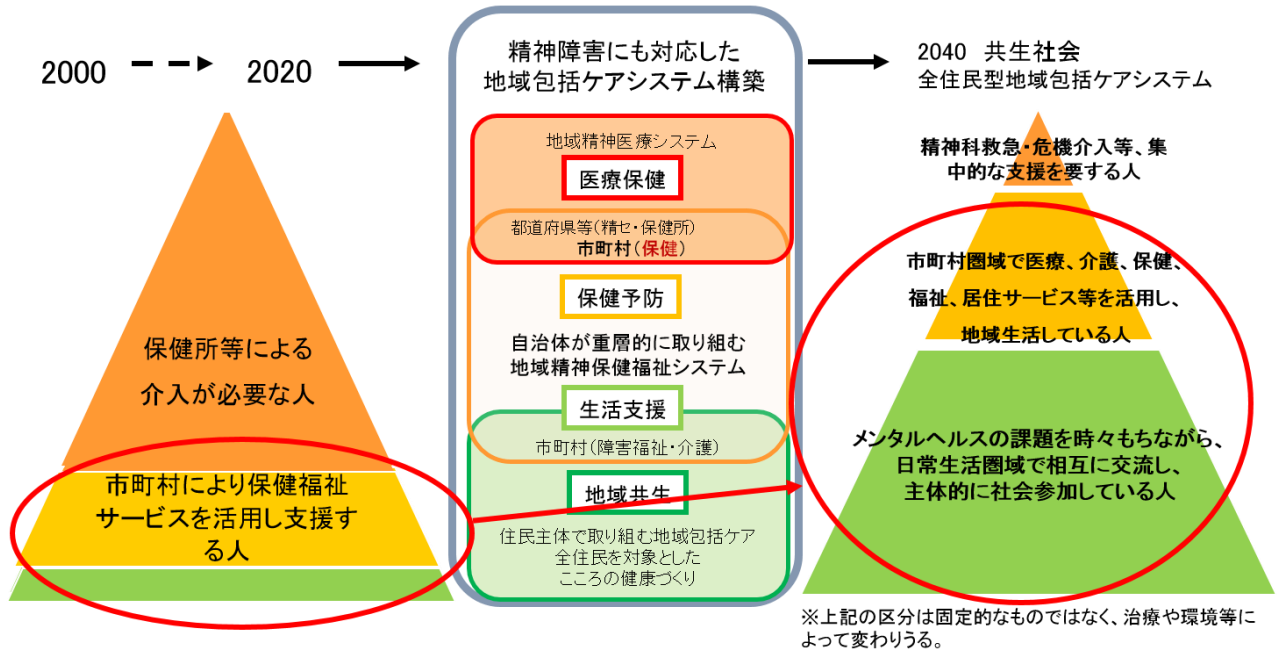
2000 2020

保健所等による介入が必要な人

市町村により保健福祉サービスを活用し支援する人

精神障害にも対応した地域包括ケアシステム構築

地域精神医療システム

医療保健

都道府県等(精セ・保健所)
市町村(保健)

保健予防

自治体が重層的に取り組む地域精神保健福祉システム

生活支援

市町村(障害福祉・介護)

地域共生

住民主体で取り組む地域包括ケア
全住民を対象とした
こころの健康づくり

2040 共生社会
全住民型地域包括ケアシステム

精神科救急・危機介入等、集中的な支援を要する人

市町村圏域で医療、介護、保健、福祉、居住サービス等を活用し、地域生活している人

メンタルヘルスの課題を時々もちながら、日常生活圏域で相互に交流し、主体的に社会参加している人

※上記の区分は固定的なものではなく、治療や環境等によって変わりうる。